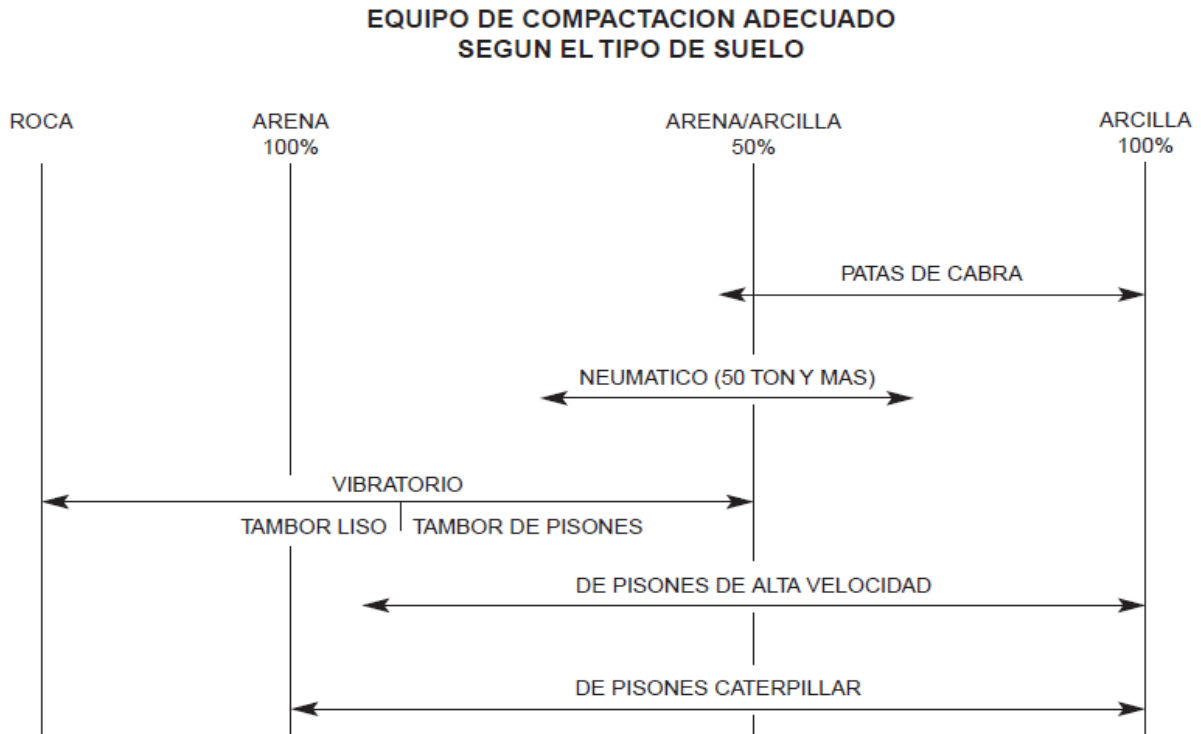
EQUIPO DE COMPACTACION ADECUADO
SEGUN EL TIPO DE SUELO

ROCA

ARENA
100%

ARENA/ARCILLA
50%

ARCILLA
100%

PATAS DE CABRA

NEUMATICO (50 TON Y MAS)

VIBRATORIO

TAMBOR LISO

TAMBOR DE PISONES

DE PISONES DE ALTA VELOCIDAD

DE PISONES CATERPILLAR